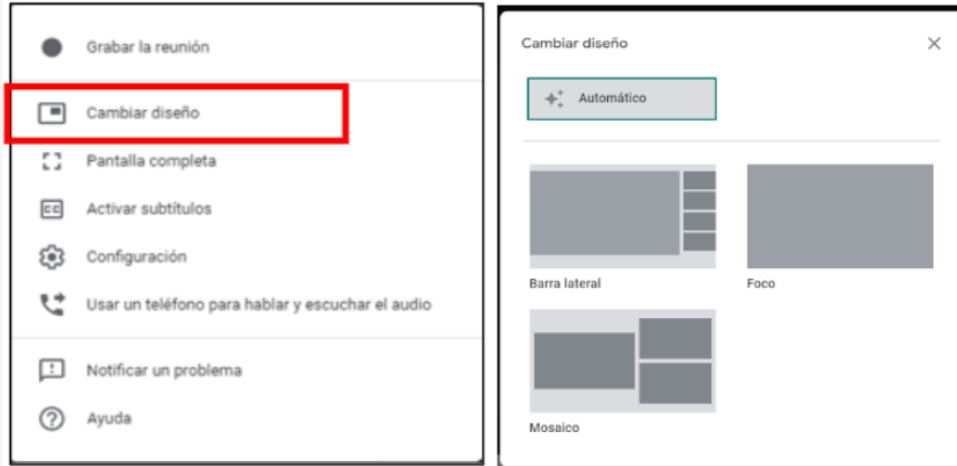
Grabar la reunión

Cambiar diseño

Pantalla completa

CC Activar subtítulos

Configuración

Usar un teléfono para hablar y escuchar el audio

Notificar un problema

Ayuda

Cambiar diseño

Automático

Barra lateral

Foco

Mosaico